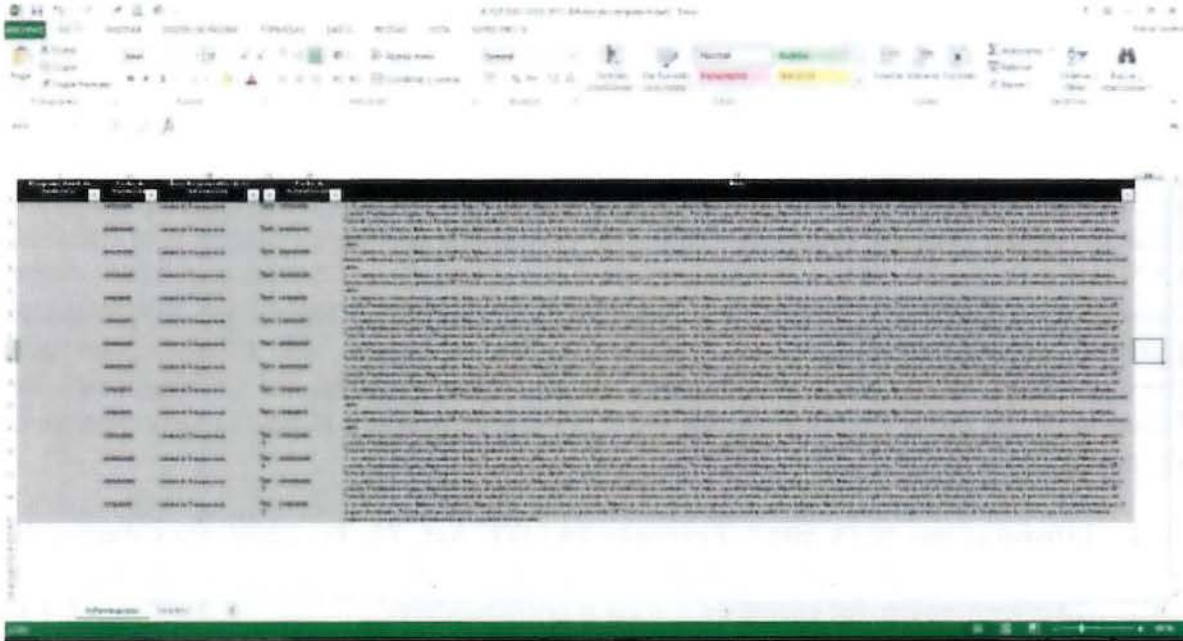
ARCHIVO INICIO INSERTAR DISEÑO DE PÁGINA FÓRMULAS DATOS REVISAR VISTA

Pegar

Portapapeles

Fuente

Alineación

Número

Estilos

Celdas

Edición

Normal Bueno Incorrecto Neutral

Ajustar texto

Combinar y centrar

General

Formato condicional

Dar formato como tabla

Insertar Eliminar Formato

Autosuma

Rellenar

Borrar

Ordenar y filtrar

Buscar y seleccionar

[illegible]

Información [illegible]

LISTO